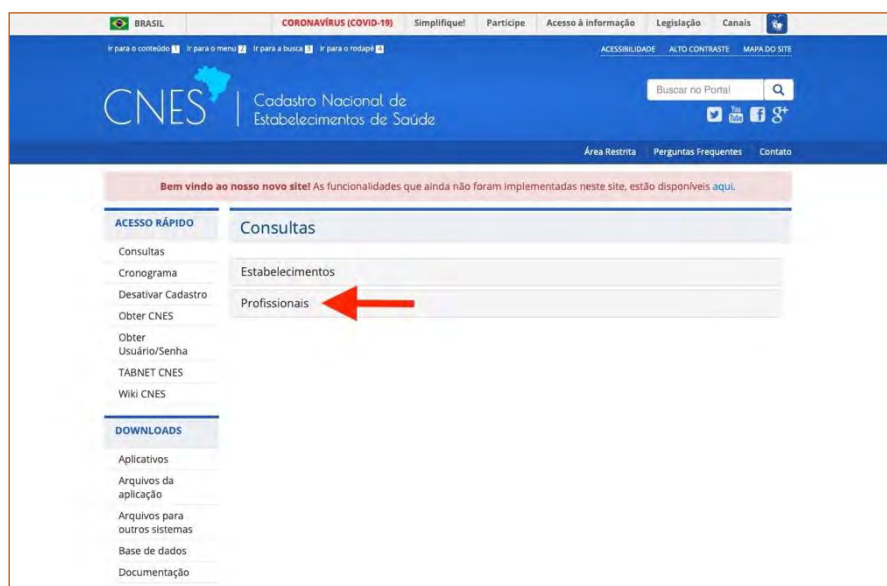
BRASIL CORONAVÍRUS (COVID-19) Simplifique! Participe Acesso à informação Legislação Canais

Ir para o conteúdo 1 Ir para o menu 2 Ir para a busca 3 Ir para o rodapé 4

ACESSIBILIDADE ALTO CONTRASTE MAPA DO SITE

CNES | Cadastro Nacional de Estabelecimentos de Saúde

Buscar no Portal

Área Restrita Perguntas Frequentes Contato

Bem vindo ao nosso novo site! As funcionalidades que ainda não foram implementadas neste site, estão disponíveis aqui.

ACESSO RÁPIDO
Consultas
Cronograma
Desativar Cadastro
Obter CNES
Obter Usuário/Senha
TABNET CNES
Wiki CNES

DOWNLOADS
Aplicativos
Arquivos da aplicação
Arquivos para outros sistemas
Base de dados
Documentação

Consultas

Estabelecimentos

Profissionais